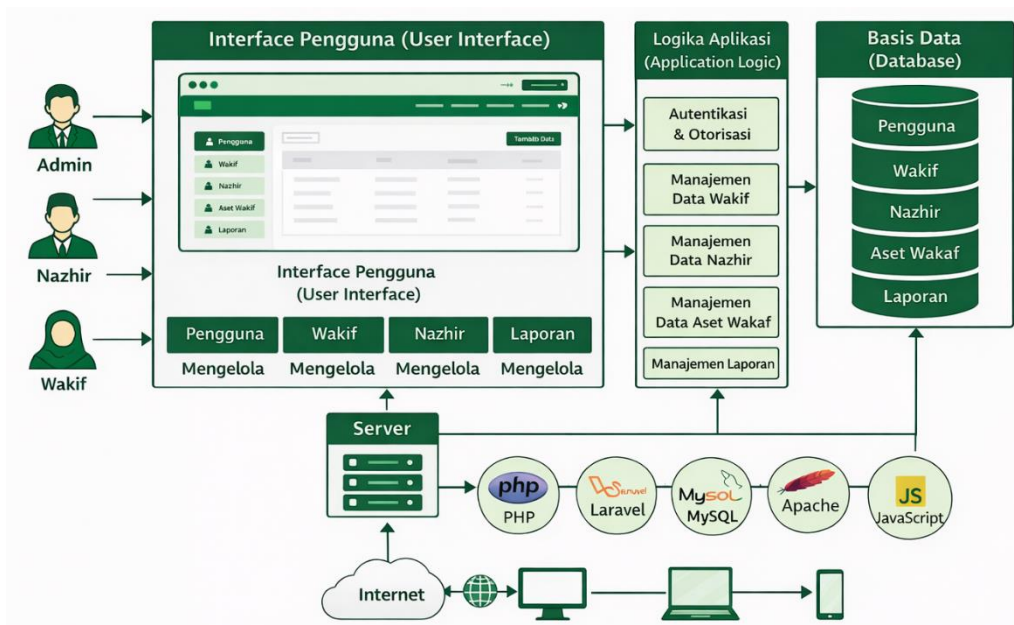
Admin

Nazhir

Wakif

Interface Pengguna (User Interface)

Pengguna
Wakif
Nazhir
Aset Wakif
Laporan

Tambah Data

Interface Pengguna
(User Interface)

| Pengguna | Wakif | Nazhir | Laporan |
|---|---|---|---|
| Mengelola | Mengelola | Mengelola | Mengelola |

Logika Aplikasi
(Application Logic)

Autentikasi & Otorisasi

Manajemen Data Wakif

Manajemen Data Nazhir

Manajemen Data Aset Wakaf

Manajemen Laporan

Basis Data
(Database)

Pengguna
Wakif
Nazhir
Aset Wakaf
Laporan

Server

php
PHP

Laravel
Laravel

MySQL
MySQL

Apache

JS
JavaScript

Internet